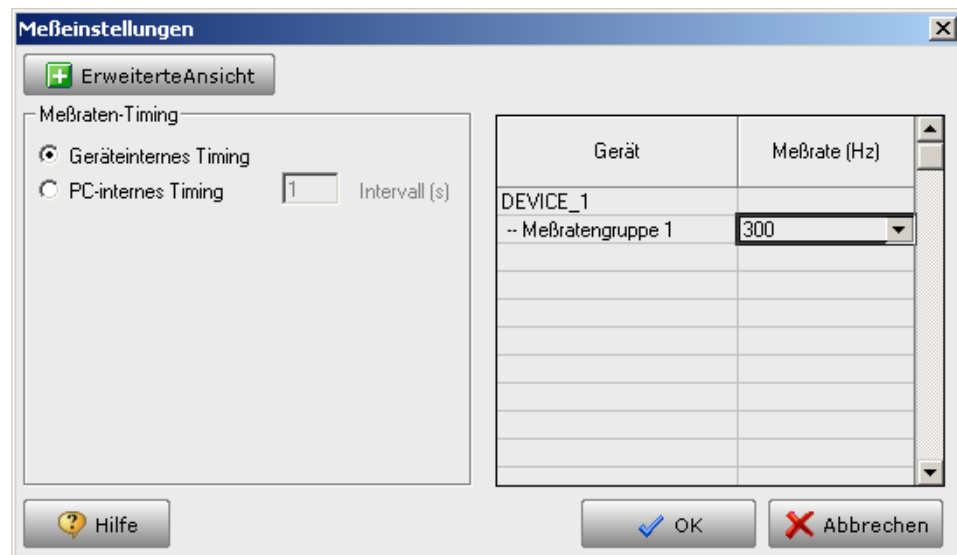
Meßeinstellungen

ErweiterteAnsicht

Meßraten-Timing

Geräteinternes Timing

PC-internes Timing 1 Intervall (s)

| Gerät | Meßrate (Hz) |
|---|---|
| DEVICE_1 | |
| -- Meßratengruppe 1 | 300 |

Hilfe

OK

Abbrechen